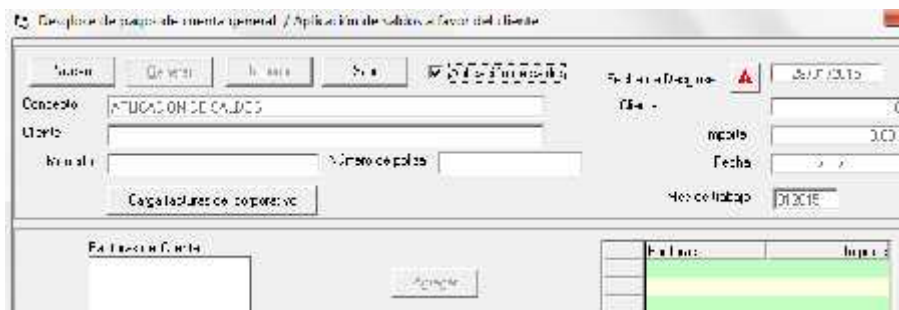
Desglose de pagos de cuenta general / Aplicación de saldos a favor del cliente

Nuevo | Generar | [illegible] | Salir | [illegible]

Fecha de Desglose | 26/07/2015

Concepto | APLICACION DE SALDOS

Cliente | 0

Importe | 0.00

Moneda | Número de poliza

Fecha | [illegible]

Carga facturas del corporativo

Mes de trabajo | 01/2015

Facturas de Cliente

Agregar

| | Facturas | Importe |
|---|---|---|
| | | |
| | | |
| | | |
| | | |